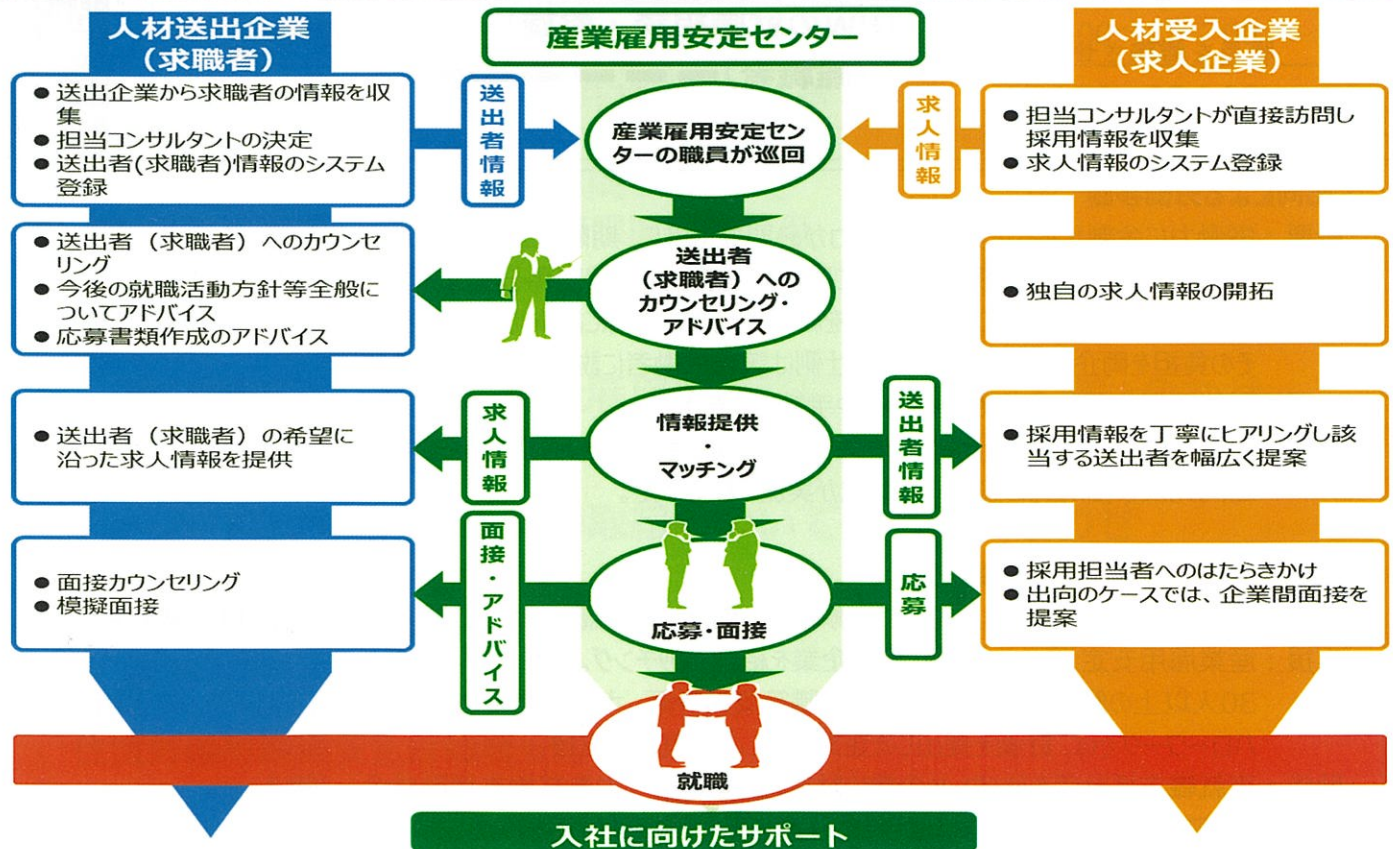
人材送出企業
（求職者）

産業雇用安定センター

人材受入企業
（求人企業）

● 送出企業から求職者の情報を収集
● 担当コンサルタントの決定
● 送出者(求職者)情報のシステム登録

送出者情報

産業雇用安定センターの職員が巡回

求人情報

● 担当コンサルタントが直接訪問し採用情報を収集
● 求人情報のシステム登録

● 送出者（求職者）へのカウンセリング
● 今後の就職活動方針等全般についてアドバイス
● 応募書類作成のアドバイス

送出者（求職者）へのカウンセリング・アドバイス

● 独自の求人情報の開拓

● 送出者（求職者）の希望に沿った求人情報を提供

求人情報

情報提供・マッチング

送出者情報

● 採用情報を丁寧にヒアリングし該当する送出者を幅広く提案

● 面接カウンセリング
● 模擬面接

面接・アドバイス

応募・面接

応募

● 採用担当者へのはたらきかけ
● 出向のケースでは、企業間面接を提案

就職

入社に向けたサポート